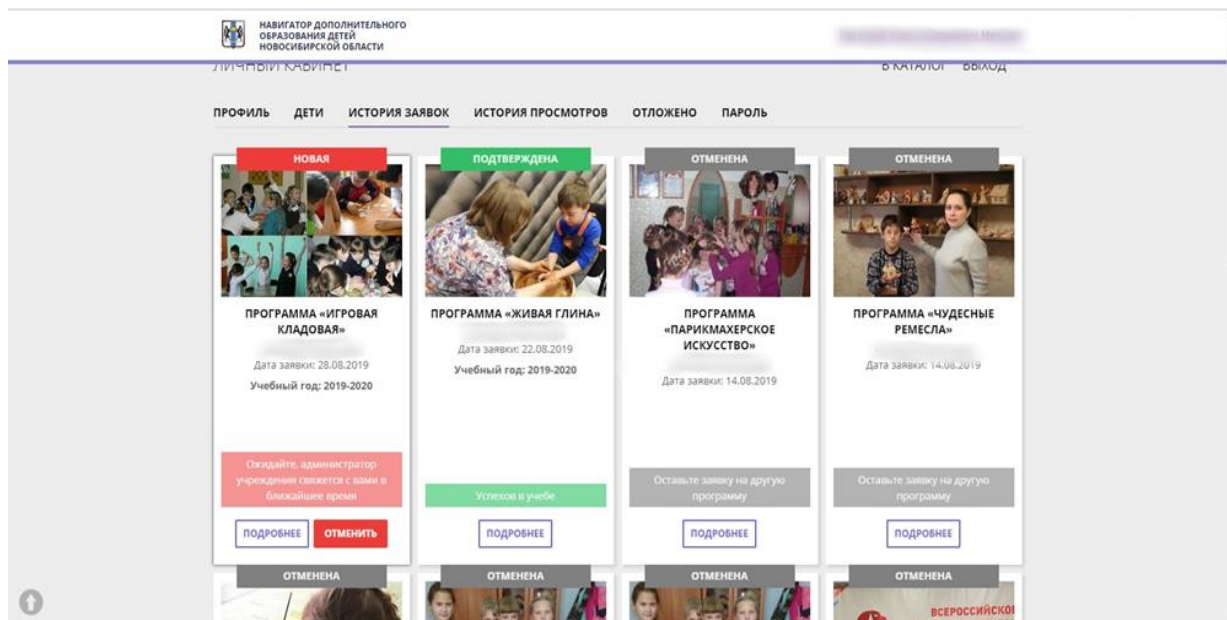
НАВИГАТОР ДОПОЛНИТЕЛЬНОГО ОБРАЗОВАНИЯ ДЕТЕЙ НОВОСИБИРСКОЙ ОБЛАСТИ

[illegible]

ЛИЧНЫЙ КАБИНЕТ

В КАТАЛОГ ВЫХОД

ПРОФИЛЬ ДЕТИ ИСТОРИЯ ЗАЯВОК ИСТОРИЯ ПРОСМОТРОВ ОТЛОЖЕНО ПАРОЛЬ

НОВАЯ

ПРОГРАММА «ИГРОВАЯ КЛАДОВАЯ»

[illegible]

Дата заявки: 28.08.2019

Учебный год: 2019-2020

Ожидайте, администратор учреждения свяжется с вами в ближайшее время

ПОДРОБНЕЕ ОТМЕНИТЬ

ПОДТВЕРЖДЕНА

ПРОГРАММА «ЖИВАЯ ГЛИНА»

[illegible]

Дата заявки: 22.08.2019

Учебный год: 2019-2020

Успехов в учебе

ПОДРОБНЕЕ

ОТМЕНЕНА

ПРОГРАММА «ПАРИКМАХЕРСКОЕ ИСКУССТВО»

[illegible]

Дата заявки: 14.08.2019

Оставьте заявку на другую программу

ПОДРОБНЕЕ

ОТМЕНЕНА

ПРОГРАММА «ЧУДЕСНЫЕ РЕМЕСЛА»

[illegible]

Дата заявки: 14.08.2019

Оставьте заявку на другую программу

ПОДРОБНЕЕ

ОТМЕНЕНА

ОТМЕНЕНА

ОТМЕНЕНА

ОТМЕНЕНА

ВСЕРОССИЙСКО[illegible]